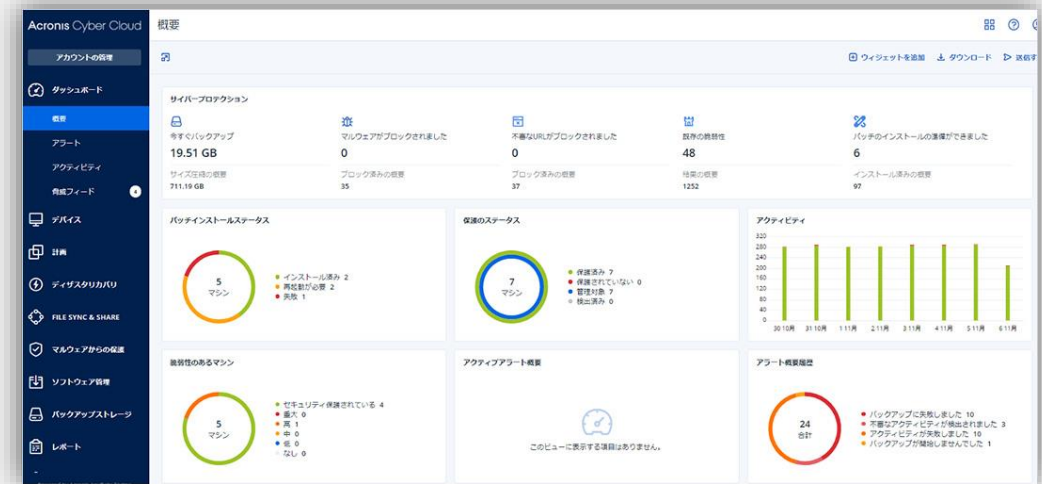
Acronis Cyber Cloud

概要

アカウントの管理

ダッシュボード

概要

アラート

アクティビティ

脅威フィード

デバイス

計画

ディザスタリカバリ

FILE SYNC & SHARE

マルウェアからの保護

ソフトウェア管理

バックアップストレージ

レポート

ウィジェットを追加　ダウンロード　送信

サイバープロテクション

今すぐバックアップ
19.51 GB
サイズ圧縮の概要
711.19 GB

マルウェアがブロックされました
0
ブロック済みの概要
35

不審なURLがブロックされました
0
ブロック済みの概要
37

既存の脆弱性
48
結果の概要
1252

パッチのインストールの準備ができました
6
インストール済みの概要
97

パッチインストールステータス

5
マシン

インストール済み 2
再起動が必要 2
失敗 1

保護のステータス

7
マシン

保護済み 7
保護されていない 0
管理対象 7
検出済み 0

アクティビティ

320
280
240
200
160
120
80
40
0

30 10月　31 10月　1 11月　2 11月　3 11月　4 11月　5 11月　6 11月

脆弱性のあるマシン

5
マシン

セキュリティ保護されている 4
重大 0
高 1
中 0
低 0
なし 0

アクティブアラート概要

このビューに表示する項目はありません。

アラート概要履歴

24
合計

バックアップに失敗しました 10
不審なアクティビティが検出されました 3
アクティビティが失敗しました 10
バックアップが開始しませんでした 1